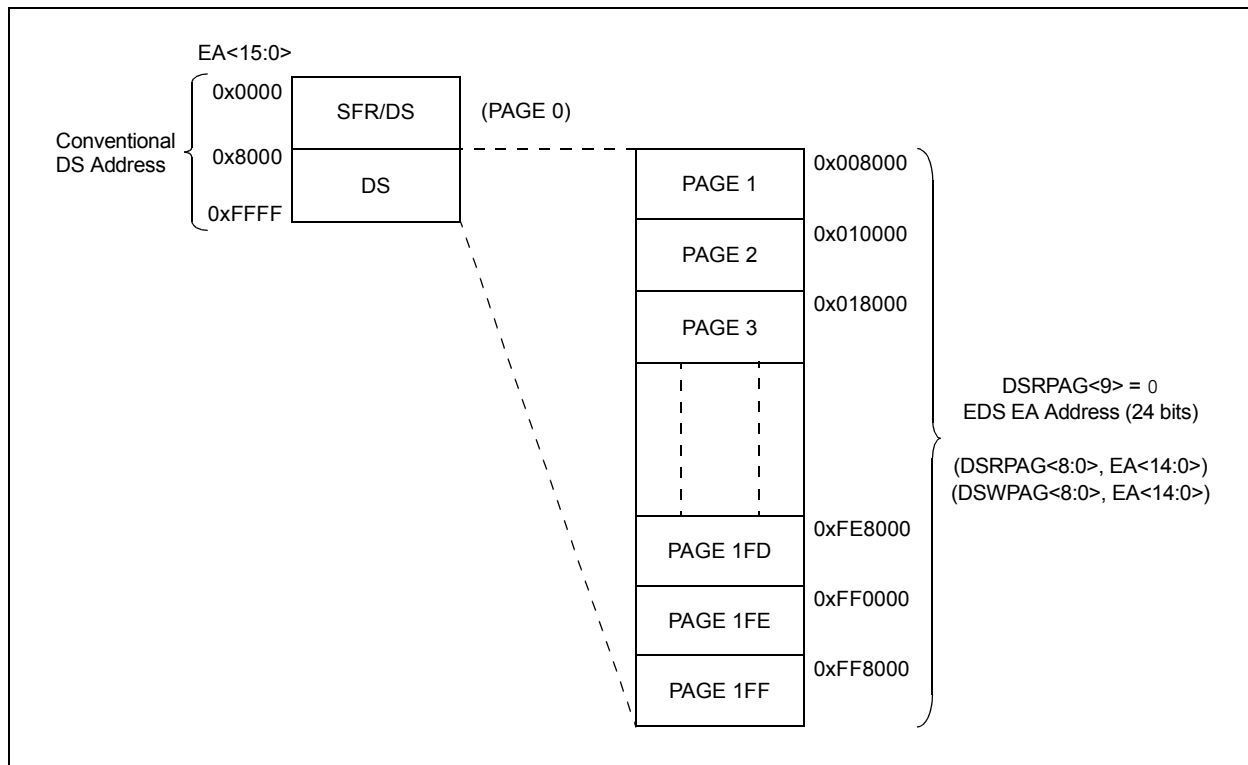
EA<15:0>

Conventional DS Address

0x0000

SFR/DS

(PAGE 0)

0x8000

DS

0xFFFF

PAGE 1

0x008000

PAGE 2

0x010000

PAGE 3

0x018000

PAGE 1FD

0xFE8000

PAGE 1FE

0xFF0000

PAGE 1FF

0xFF8000

DSRPAG<9> = 0
EDS EA Address (24 bits)

(DSRPAG<8:0>, EA<14:0>)
(DSWPAG<8:0>, EA<14:0>)